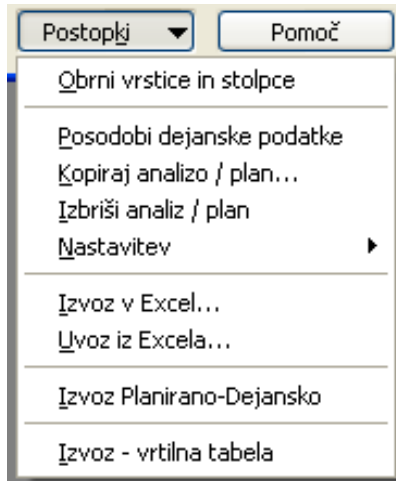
Postopki
Pomoč
Obrni vrstice in stolpce

Posodobi dejanske podatke
Kopiraj analizo / plan...
Izbriši analiz / plan
Nastavitev

Izvoz v Excel...
Uvoz iz Excela...

Izvoz Planirano-Dejansko

Izvoz - vrtilna tabela